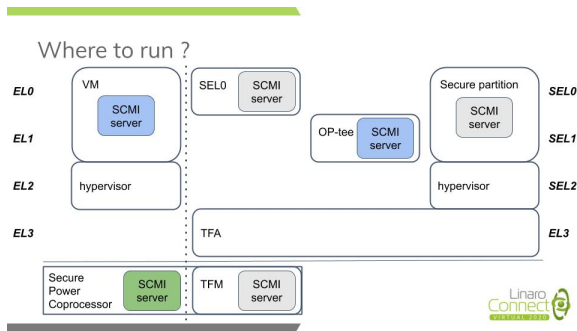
Where to run ?

EL0

EL1

EL2

EL3

VM

SCMI server

hypervisor

SEL0

SCMI server

OP-tee

SCMI server

TFA

Secure partition

SCMI server

hypervisor

SEL0

SEL1

SEL2

EL3

Secure Power Coprocessor

SCMI server

TFM

SCMI server

Linaro Connect VIRTUAL 2020